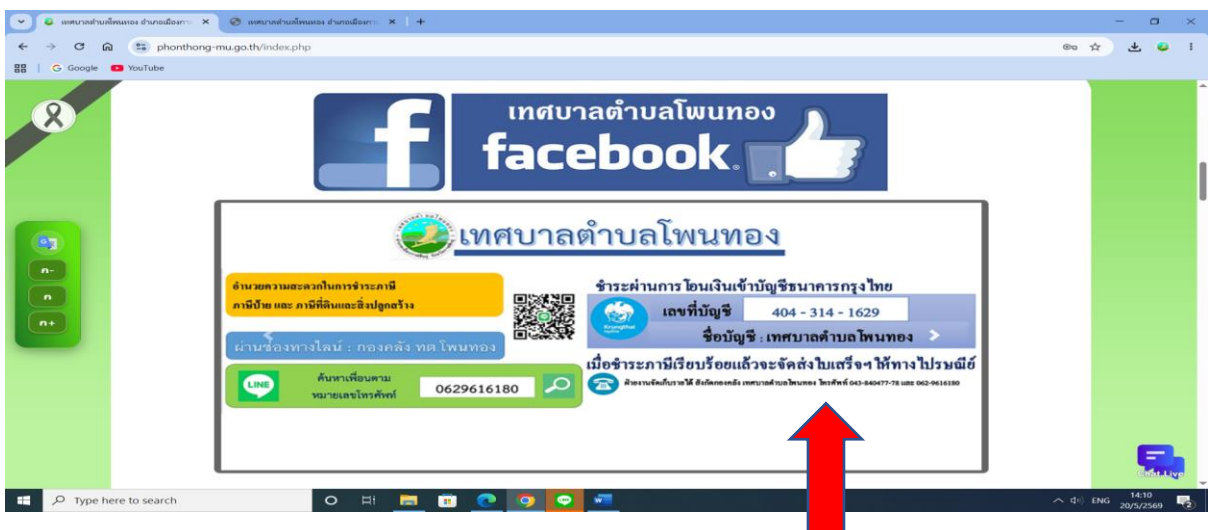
เทศบาลตำบลโพนทอง อำเภอเมืองกาฬ ×
เทศบาลตำบลโพนทอง อำเภอเมืองกาฬ ×
+
phonthong-mu.go.th/index.php
Google
YouTube

ก-
ก
ก+

เทศบาลตำบลโพนทอง
facebook

เทศบาลตำบลโพนทอง

อำนวยความสะดวกในการชำระภาษี ภาษีป้าย และ ภาษีที่ดินและสิ่งปลูกสร้าง

ผ่านช่องทางไลน์ : กองคลัง ทต.โพนทอง

LINE
ค้นหาเพื่อนตามหมายเลขโทรศัพท์
0629616180

ชำระผ่านการ โอนเงินเข้าบัญชีธนาคารกรุงไทย
Krungthai
เลขที่บัญชี 404 - 314 - 1629
ชื่อบัญชี : เทศบาลตำบลโพนทอง

เมื่อชำระภาษีเรียบร้อยแล้วจะจัดส่งใบเสร็จฯ ให้ทางไปรษณีย์
ฝ่ายงานจัดเก็บรายได้ สังกัดกองคลัง เทศบาลตำบลโพนทอง โทรศัพท์ 043-840477-78 และ 062-9616180

Chat Live

Type here to search
ENG
14:10
20/5/2569